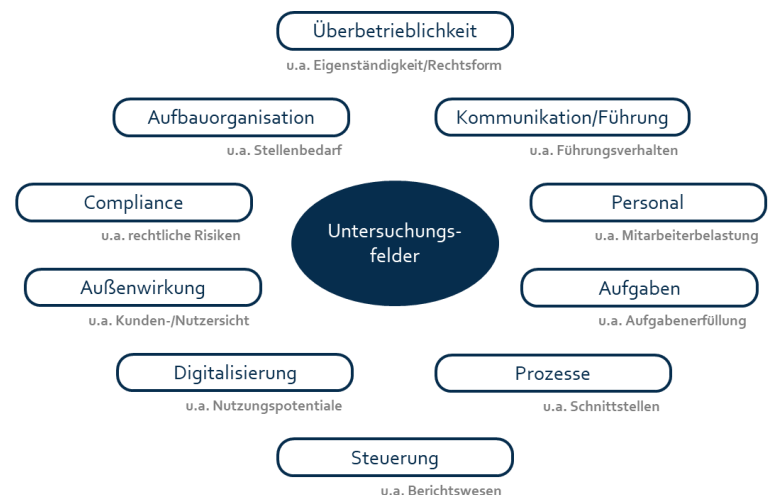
Überbetrieblichkeit
u.a. Eigenständigkeit/Rechtsform

Aufbauorganisation
u.a. Stellenbedarf

Kommunikation/Führung
u.a. Führungsverhalten

Compliance
u.a. rechtliche Risiken

Untersuchungsfelder

Personal
u.a. Mitarbeiterbelastung

Außenwirkung
u.a. Kunden-/Nutzersicht

Aufgaben
u.a. Aufgabenerfüllung

Digitalisierung
u.a. Nutzungspotentiale

Prozesse
u.a. Schnittstellen

Steuerung
u.a. Berichtswesen